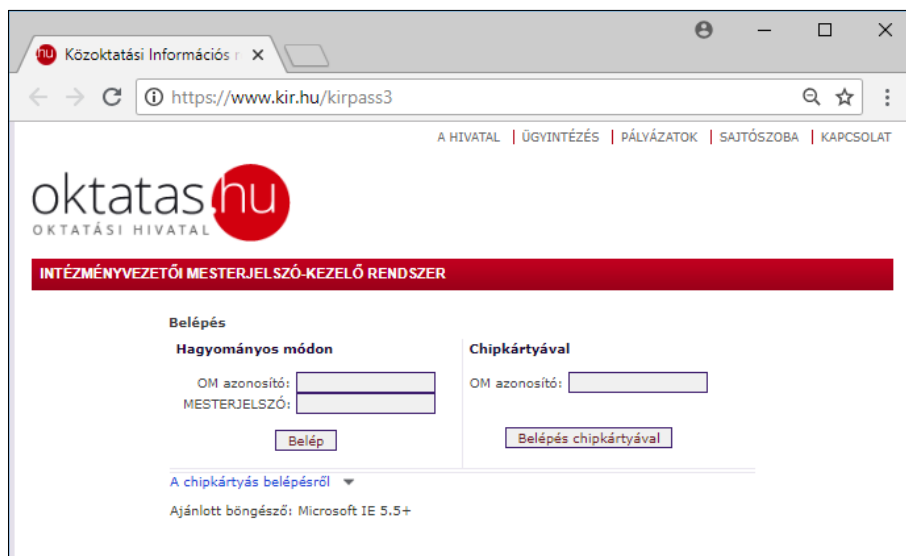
Közoktatási Információs r

https://www.kir.hu/kirpass3

A HIVATAL | ÜGYINTÉZÉS | PÁLYÁZATOK | SAJTÓSZOBA | KAPCSOLAT

oktatas.hu
OKTATÁSI HIVATAL

INTÉZMÉNYVEZETŐI MESTERJELSZÓ-KEZELŐ RENDSZER

Belépés

Hagyományos módon

OM azonosító:
MESTERJELSZÓ:

Belép

Chipkártyával

OM azonosító:

Belépés chipkártyával

A chipkártyás belépésről

Ajánlott böngésző: Microsoft IE 5.5+